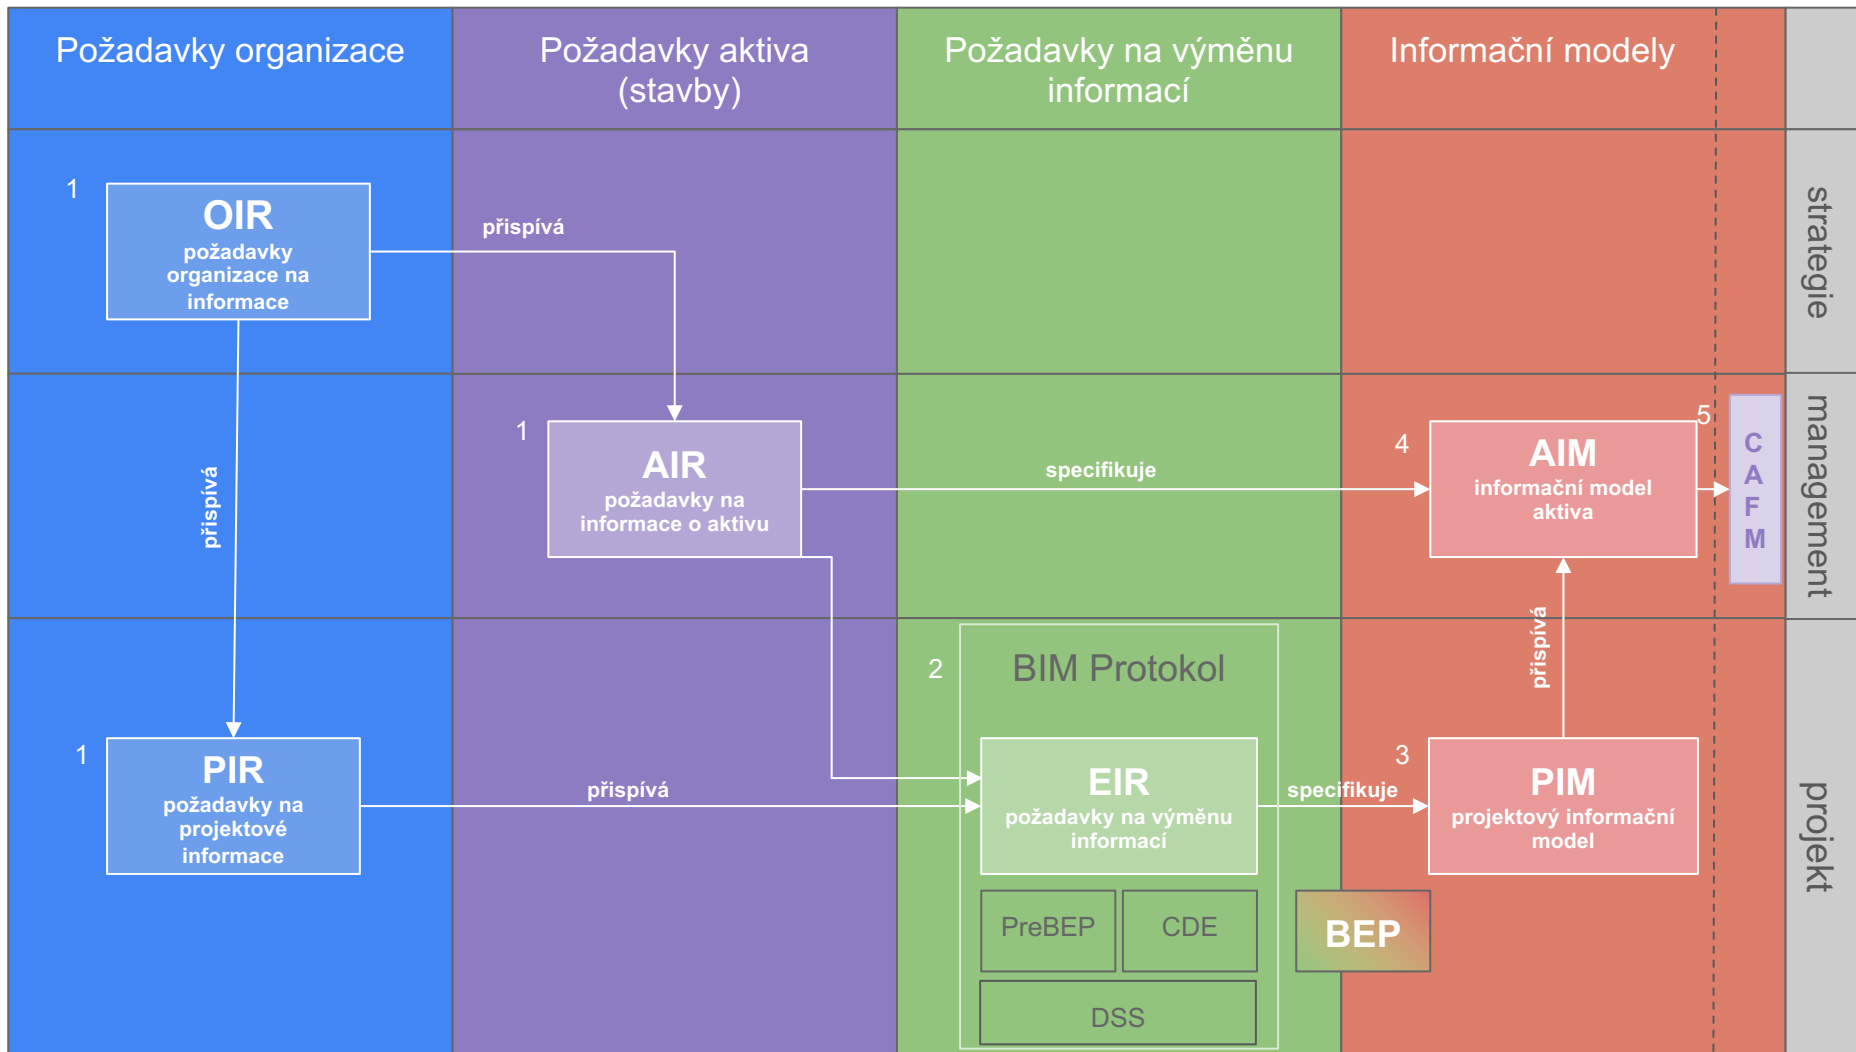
Požadavky organizace

Požadavky aktiva (stavby)

Požadavky na výměnu informací

Informační modely

strategie

management

projekt

1

OIR
požadavky organizace na informace

přispívá

přispívá

1

AIR
požadavky na informace o aktivu

specifikuje

4

AIM
informační model aktiva

5

C A F M

přispívá

2

BIM Protokol

1

PIR
požadavky na projektové informace

přispívá

EIR
požadavky na výměnu informací

specifikuje

3

PIM
projektový informační model

PreBEP

CDE

DSS

BEP